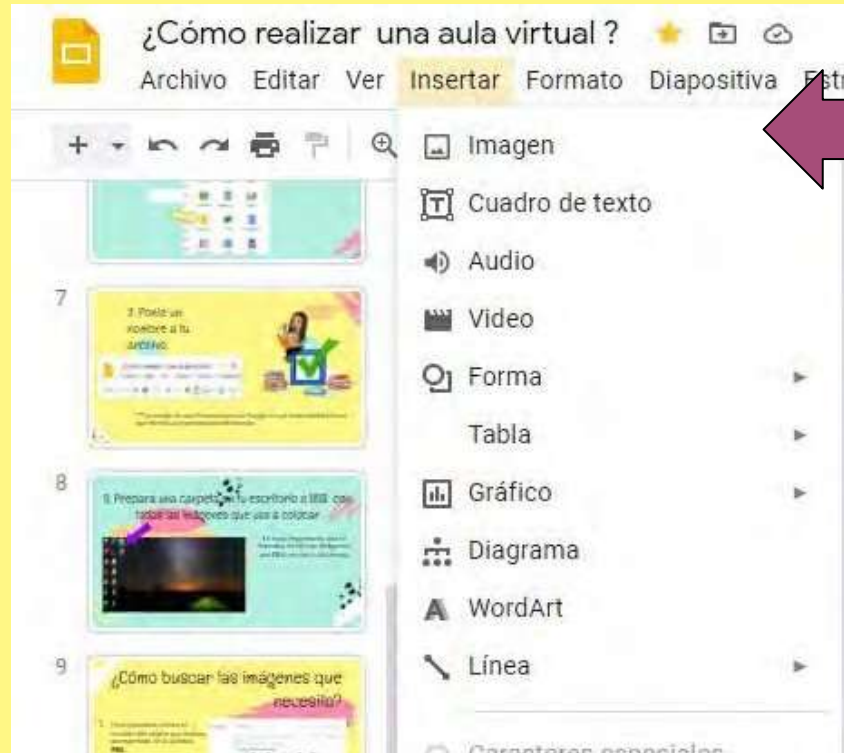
¿Cómo realizar una aula virtual ?

Archivo Editar Ver Insertar Formato Diapositiva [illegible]

Imagen
Cuadro de texto
Audio
Video
Forma
Tabla
Gráfico
Diagrama
WordArt
Línea
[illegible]

7
3. Ponle un nombre a tu archivo.

8
9. Prepara una carpeta en tu escritorio o USB con todas las imágenes que vas a colocar

9
¿Cómo buscar las imágenes que necesito?